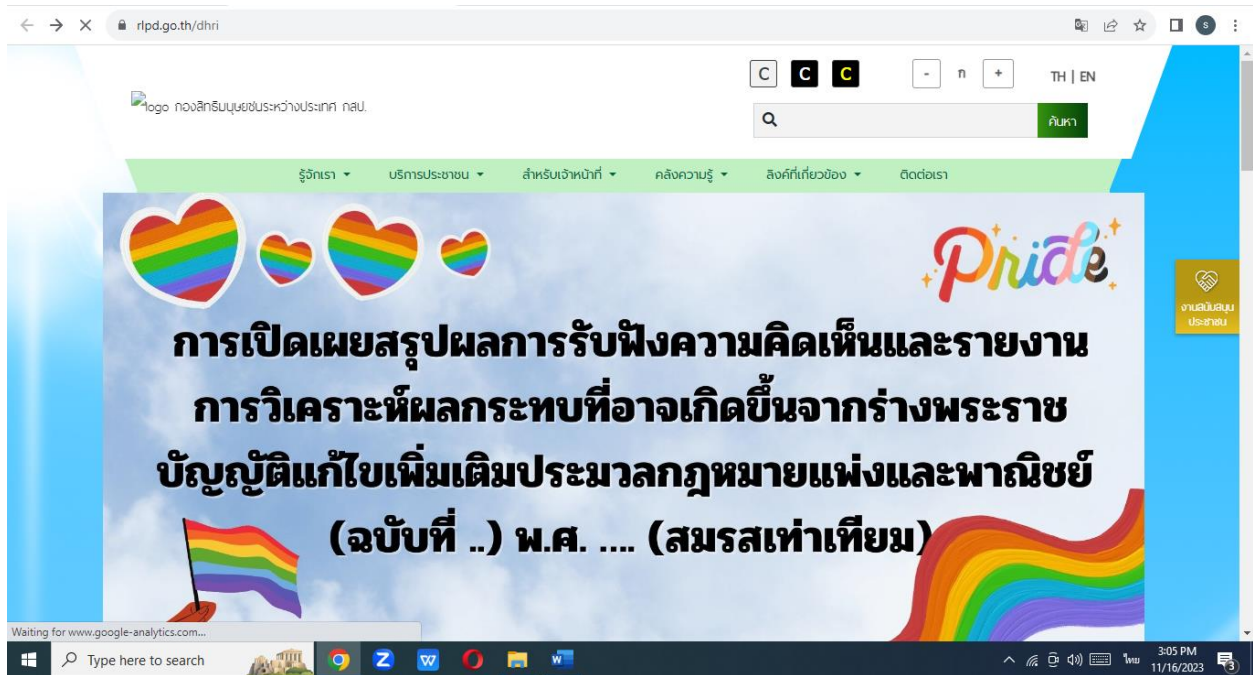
rlpd.go.th/dhri

C C C - ก + TH | EN

logo กองสิทธิมนุษยชนระหว่างประเทศ กสป.

คันหา

รู้จักเรา ▾ บริการประชาชน ▾ สำหรับเจ้าหน้าที่ ▾ คลังความรู้ ▾ ลิงค์ที่เกี่ยวข้อง ▾ ติดต่อเรา

Pride

การเปิดเผยสรุปผลการรับฟังความคิดเห็นและรายงานการวิเคราะห์ผลกระทบที่อาจเกิดขึ้นจากร่างพระราชบัญญัติแก้ไขเพิ่มเติมประมวลกฎหมายแพ่งและพาณิชย์ (ฉบับที่ ..) พ.ศ. .... (สมรสเท่าเทียม)

งานสนับสนุนประชาชน

Waiting for www.google-analytics.com...

Type here to search

3:05 PM
11/16/2023
ไทย